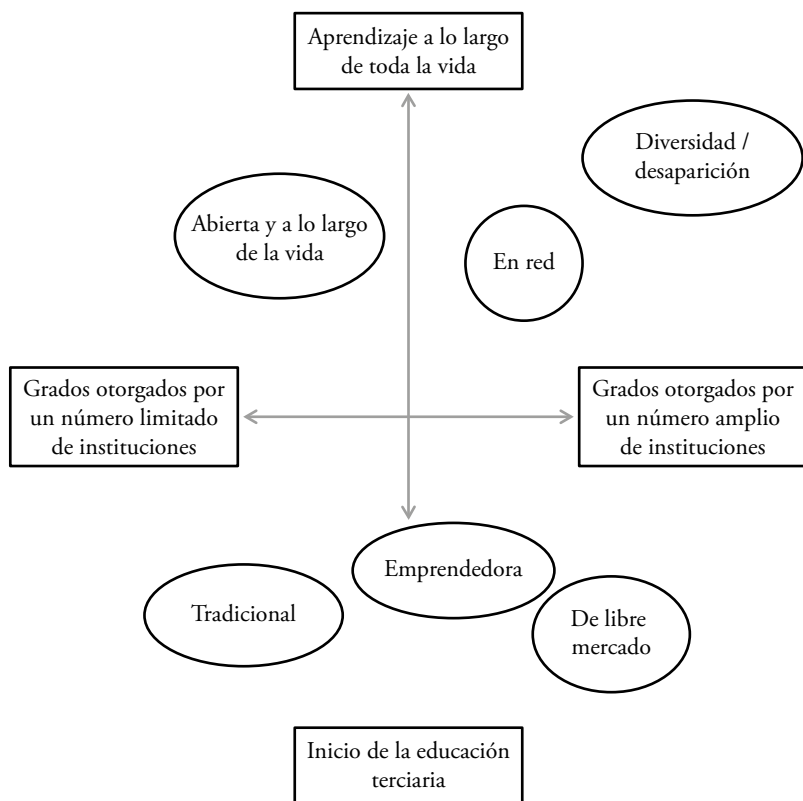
Aprendizaje a lo largo de toda la vida

Diversidad / desaparición

Abierta y a lo largo de la vida

En red

Grados otorgados por un número limitado de instituciones

Grados otorgados por un número amplio de instituciones

Emprendedora

Tradicional

De libre mercado

Inicio de la educación terciaria